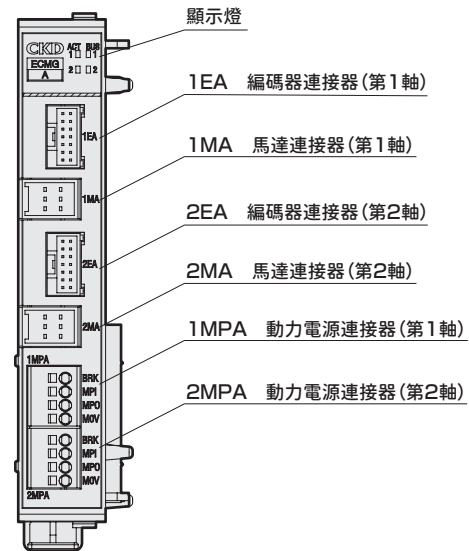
顯示燈

CKD ACT BUS 1 1 2 2

ECMG A

1EA 編碼器連接器(第1軸)

1EA

1MA 馬達連接器(第1軸)

1MA

2EA 編碼器連接器(第2軸)

2EA

2MA 馬達連接器(第2軸)

2MA

1MPA 動力電源連接器(第1軸)

1MPA

BRK MPI MPO MOV

2MPA 動力電源連接器(第2軸)

BRK MPI MPO MOV

2MPA